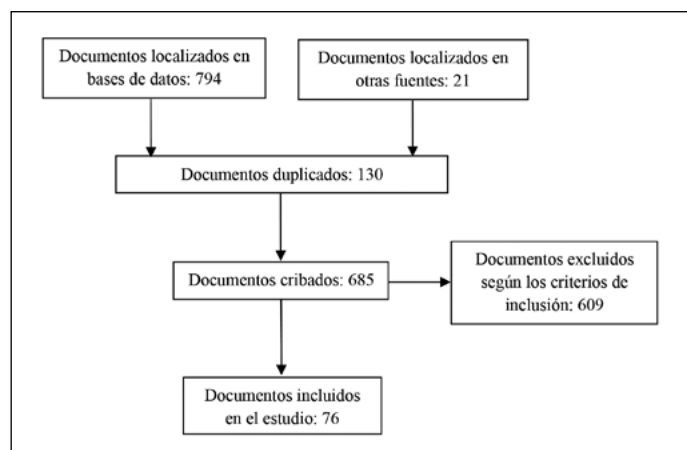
Documentos localizados en bases de datos: 794

Documentos localizados en otras fuentes: 21

Documentos duplicados: 130

Documentos cribados: 685

Documentos excluidos según los criterios de inclusión: 609

Documentos incluidos en el estudio: 76